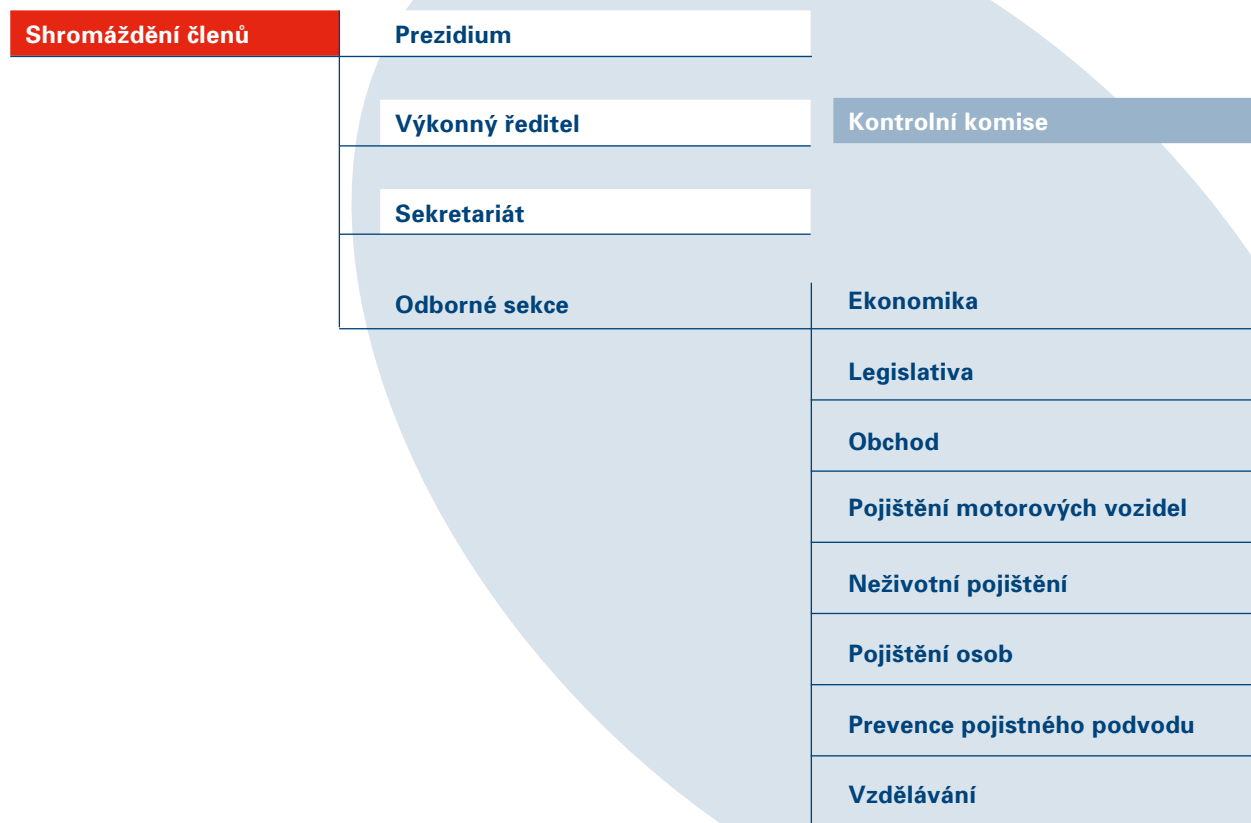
Shromáždění členů

Prezidium

Výkonný ředitel

Kontrolní komise

Sekretariát

Odborné sekce

Ekonomika

Legislativa

Obchod

Pojištění motorových vozidel

Neživotní pojištění

Pojištění osob

Prevence pojistného podvodu

Vzdělávání